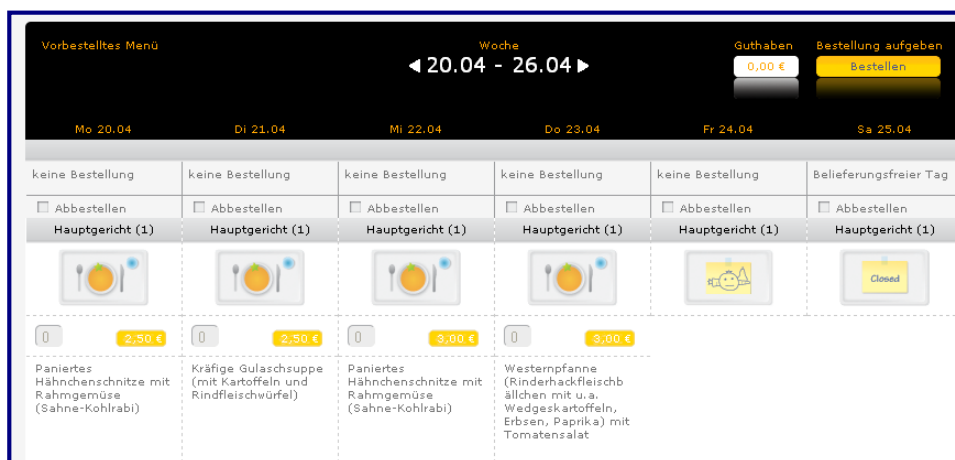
Vorbestelltes Menü

Woche
20.04 - 26.04

Guthaben
0,00 €

Bestellung aufgeben
Bestellen

| Mo 20.04 | Di 21.04 | Mi 22.04 | Do 23.04 | Fr 24.04 | Sa 25.04 |
|---|---|---|---|---|---|
| keine Bestellung | keine Bestellung | keine Bestellung | keine Bestellung | keine Bestellung | Belieferungsfreier Tag |
| Abbestellen | Abbestellen | Abbestellen | Abbestellen | Abbestellen | Abbestellen |
| Hauptgericht (1) | Hauptgericht (1) | Hauptgericht (1) | Hauptgericht (1) | Hauptgericht (1) | Hauptgericht (1) |
| | | | | | Closed |
| 0 2,50 € | 0 2,50 € | 0 3,00 € | 0 3,00 € | | |
| Paniertes Hähnchenschnitze mit Rahmgemüse (Sahne-Kohlrabi) | Kräfige Gulaschsuppe (mit Kartoffeln und Rindfleischwürfel) | Paniertes Hähnchenschnitze mit Rahmgemüse (Sahne-Kohlrabi) | Westernpfanne (Rinderhackfleischbällchen mit u.a. Wedgeskartoffeln, Erbsen, Paprika) mit Tomatensalat | | |